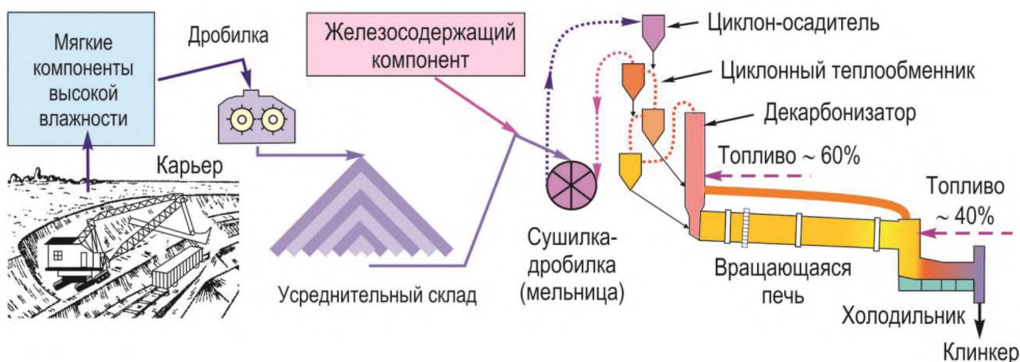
Мягкие компоненты высокой влажности

Дробилка

Карьер

Усреднительный склад

Железосодержащий компонент

Сушилка-дробилка (мельница)

Циклон-осадитель

Циклонный теплообменник

Декарбонизатор

Топливо ~ 60%

Топливо ~ 40%

Вращающаяся печь

Холодильник

Клинкер